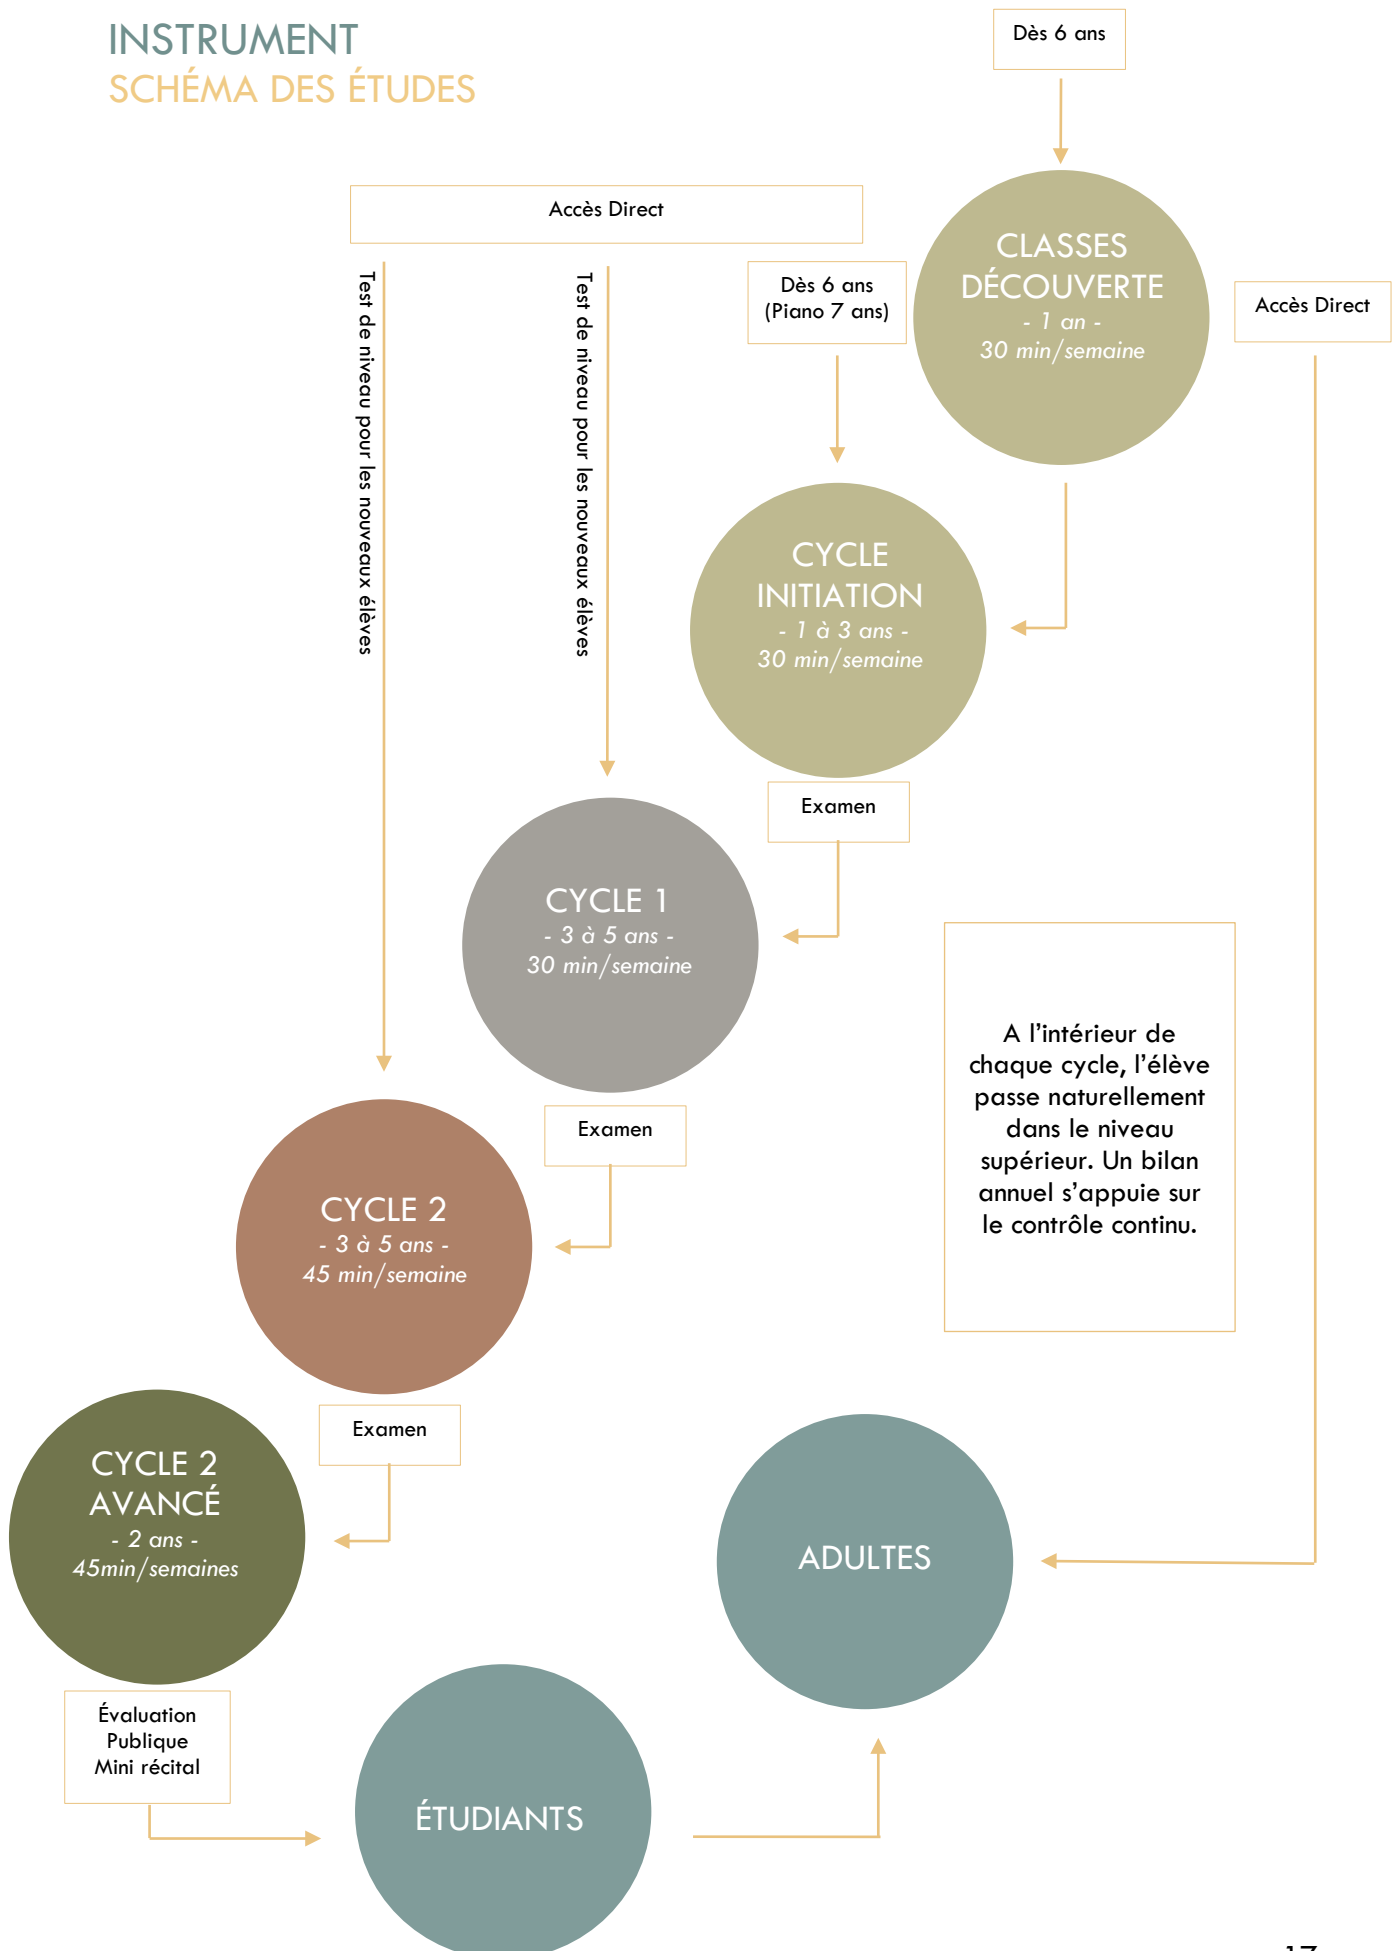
INSTRUMENT
SCHÉMA DES ÉTUDES

Dès 6 ans

CLASSES DÉCOUVERTE
- 1 an -
30 min/semaine

Accès Direct

Accès Direct

Test de niveau pour les nouveaux élèves

Test de niveau pour les nouveaux élèves

Dès 6 ans
(Piano 7 ans)

CYCLE INITIATION
- 1 à 3 ans -
30 min/semaine

Examen

CYCLE 1
- 3 à 5 ans -
30 min/semaine

A l'intérieur de chaque cycle, l'élève passe naturellement dans le niveau supérieur. Un bilan annuel s'appuie sur le contrôle continu.

Examen

CYCLE 2
- 3 à 5 ans -
45 min/semaine

Examen

CYCLE 2 AVANCÉ
- 2 ans -
45min/semaines

ADULTES

Évaluation Publique
Mini récital

ÉTUDIANTS

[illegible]